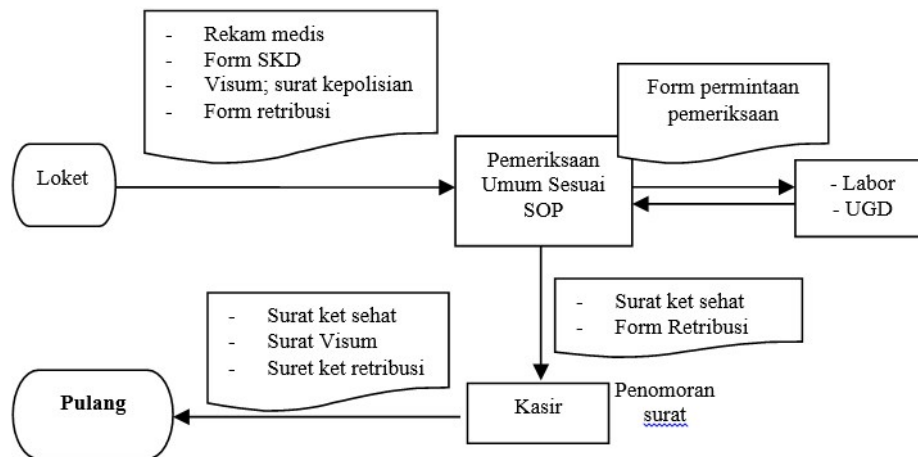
- Rekam medis
- Form SKD
- Visum; surat kepolisian
- Form retribusi

Form permintaan pemeriksaan

Loket

Pemeriksaan Umum Sesuai SOP

- Labor
- UGD

- Surat ket sehat
- Form Retribusi

- Surat ket sehat
- Surat Visum
- Suret ket retribusi

Pulang

Kasir

Penomoran surat